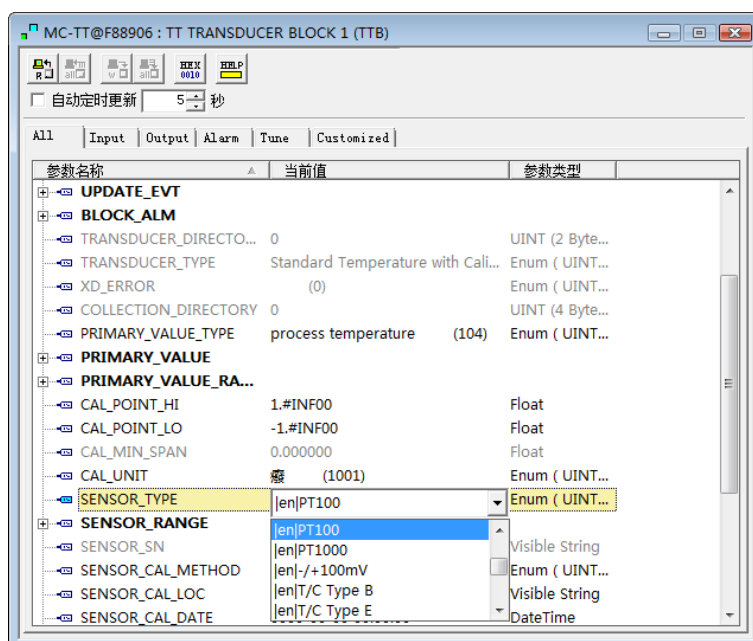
MC-TT@F88906 : TT TRANSDUCER BLOCK 1 (TTB)

HEX 0010 HELP

自动定时更新 5 秒

All | Input | Output | Alarm | Tune | Customized

| 参数名称 | 当前值 | 参数类型 |
|---|---|---|
| UPDATE_EVT | | |
| BLOCK_ALM | | |
| TRANSDUCER_DIRECTO... | 0 | UINT (2 Byte... |
| TRANSDUCER_TYPE | Standard Temperature with Cali... | Enum ( UINT... |
| XD_ERROR | (0) | Enum ( UINT... |
| COLLECTION_DIRECTORY | 0 | UINT (4 Byte... |
| PRIMARY_VALUE_TYPE | process temperature (104) | Enum ( UINT... |
| PRIMARY_VALUE | | |
| PRIMARY_VALUE_RA... | | |
| CAL_POINT_HI | 1.#INF00 | Float |
| CAL_POINT_LO | -1.#INF00 | Float |
| CAL_MIN_SPAN | 0.000000 | Float |
| CAL_UNIT | 癈 (1001) | Enum ( UINT... |
| SENSOR_TYPE | \|en\|PT100 | Enum ( UINT... |
| SENSOR_RANGE | | |
| SENSOR_SN | | Visible String |
| SENSOR_CAL_METHOD | | Enum ( UINT... |
| SENSOR_CAL_LOC | | Visible String |
| SENSOR_CAL_DATE | | DateTime |

|en|PT100
|en|PT1000
|en|-/+100mV
|en|T/C Type B
|en|T/C Type E